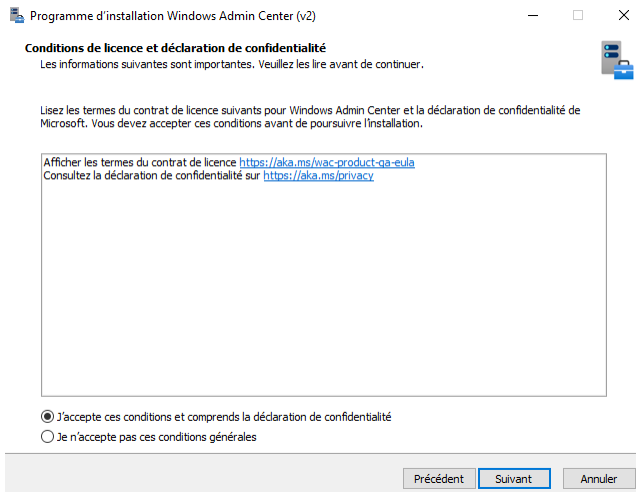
Programme d'installation Windows Admin Center (v2)

Conditions de licence et déclaration de confidentialité
Les informations suivantes sont importantes. Veuillez les lire avant de continuer.

Lisez les termes du contrat de licence suivants pour Windows Admin Center et la déclaration de confidentialité de Microsoft. Vous devez accepter ces conditions avant de poursuivre l'installation.

Afficher les termes du contrat de licence https://aka.ms/wac-product-ga-eula
Consultez la déclaration de confidentialité sur https://aka.ms/privacy

J'accepte ces conditions et comprends la déclaration de confidentialité
Je n'accepte pas ces conditions générales

Précédent
Suivant
Annuler